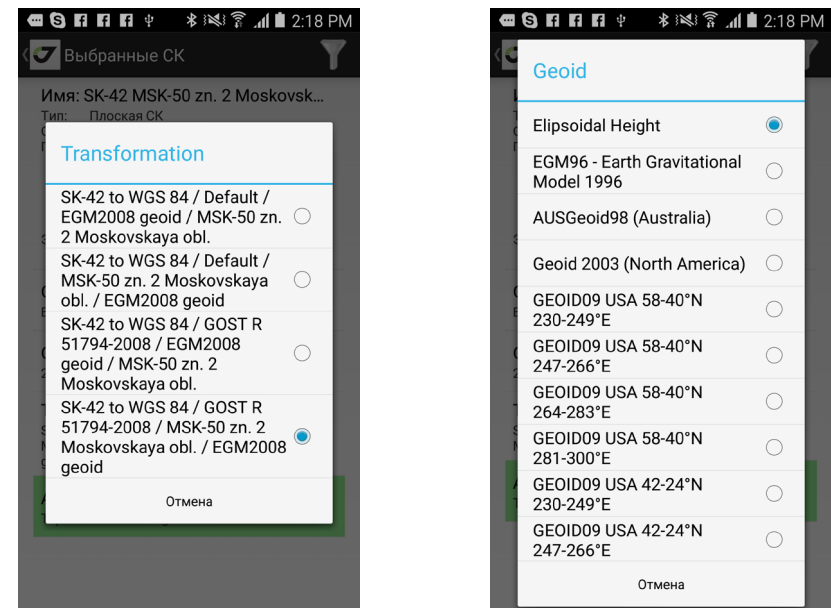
2:18 PM

Выбранные СК

Имя: SK-42 MSK-50 zn. 2 Moskovsk...

Тип: Плоская СК

Transformation

SK-42 to WGS 84 / Default / EGM2008 geoid / MSK-50 zn. 2 Moskovskaya obl.

SK-42 to WGS 84 / Default / MSK-50 zn. 2 Moskovskaya obl. / EGM2008 geoid

SK-42 to WGS 84 / GOST R 51794-2008 / EGM2008 geoid / MSK-50 zn. 2 Moskovskaya obl.

SK-42 to WGS 84 / GOST R 51794-2008 / MSK-50 zn. 2 Moskovskaya obl. / EGM2008 geoid

Отмена

2:18 PM

Geoid

Elipsoidal Height

EGM96 - Earth Gravitational Model 1996

AUSGeoid98 (Australia)

Geoid 2003 (North America)

GEOID09 USA 58-40°N 230-249°E

GEOID09 USA 58-40°N 247-266°E

GEOID09 USA 58-40°N 264-283°E

GEOID09 USA 58-40°N 281-300°E

GEOID09 USA 42-24°N 230-249°E

GEOID09 USA 42-24°N 247-266°E

Отмена